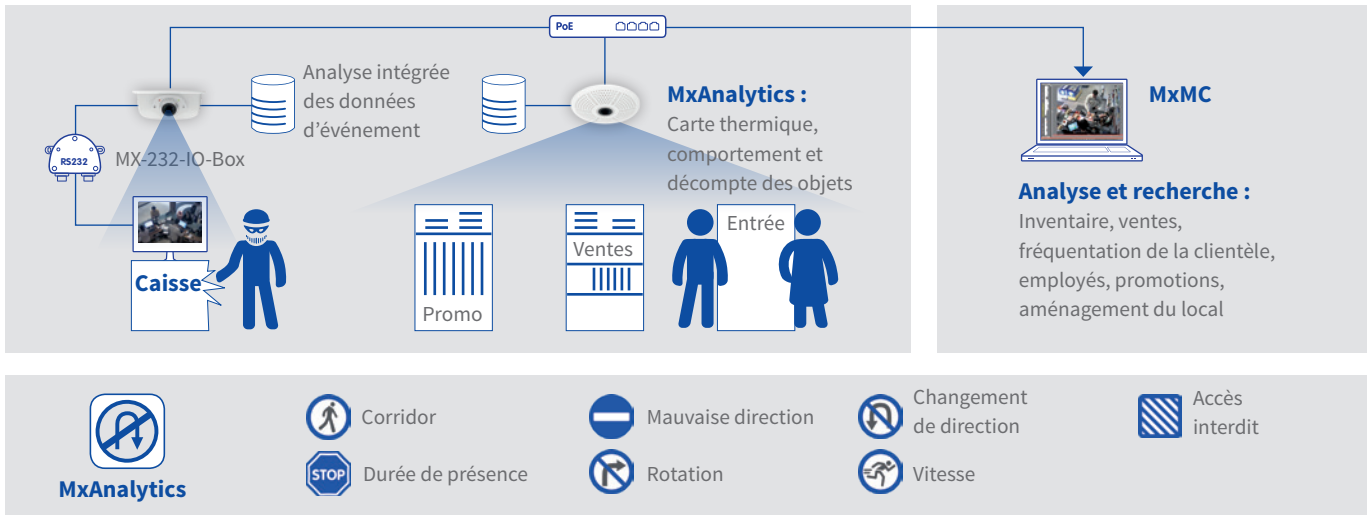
PoE

Analyse intégrée des données d'événement

RS232

MX-232-IO-Box

Caisse

MxAnalytics :
Carte thermique, comportement et décompte des objets

Promo

Ventes

Entrée

MxMC

Analyse et recherche :
Inventaire, ventes, fréquentation de la clientèle, employés, promotions, aménagement du local

MxAnalytics

Corridor

Durée de présence

STOP

Mauvaise direction

Rotation

Changement de direction

Vitesse

Accès interdit